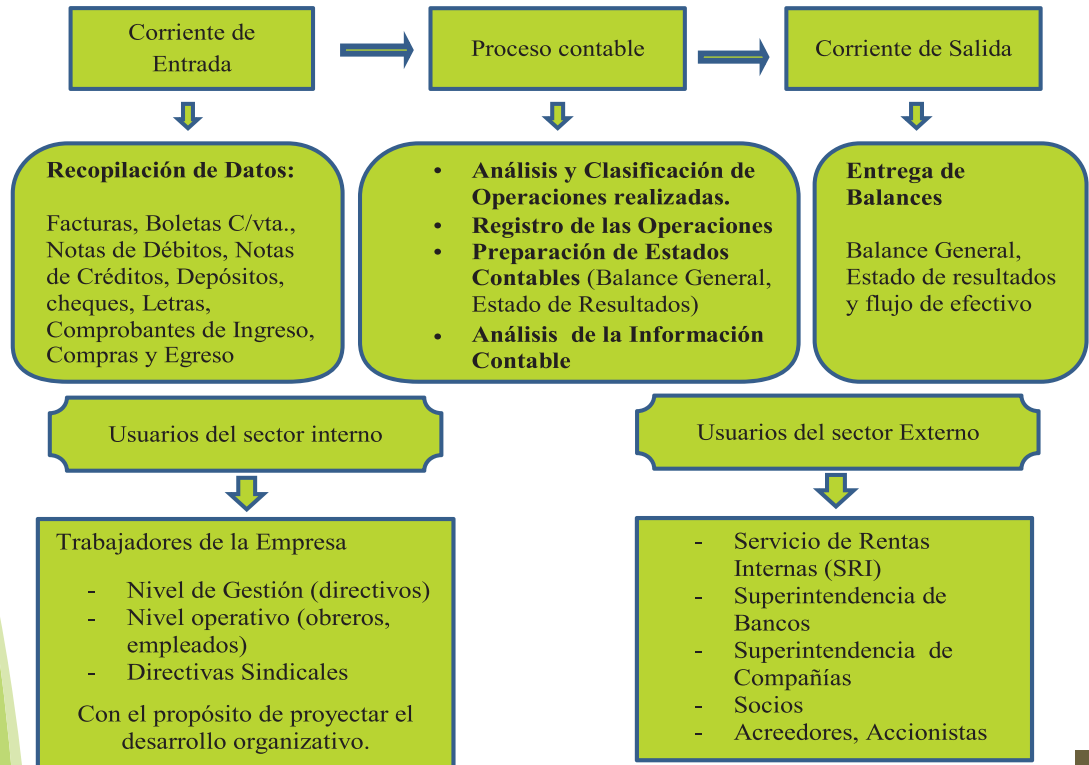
Corriente de Entrada

Proceso contable

Corriente de Salida

**Recopilación de Datos:**

Facturas, Boletas C/vta., Notas de Débitos, Notas de Créditos, Depósitos, cheques, Letras, Comprobantes de Ingreso, Compras y Egreso

- **Análisis y Clasificación de Operaciones realizadas.**
- **Registro de las Operaciones**
- **Preparación de Estados Contables** (Balance General, Estado de Resultados)
- **Análisis de la Información Contable**

**Entrega de Balances**

Balance General, Estado de resultados y flujo de efectivo

Usuarios del sector interno

Usuarios del sector Externo

Trabajadores de la Empresa

- Nivel de Gestión (directivos)
- Nivel operativo (obreros, empleados)
- Directivas Sindicales

Con el propósito de proyectar el desarrollo organizativo.

- Servicio de Rentas Internas (SRI)
- Superintendencia de Bancos
- Superintendencia de Compañías
- Socios
- Acreedores, Accionistas